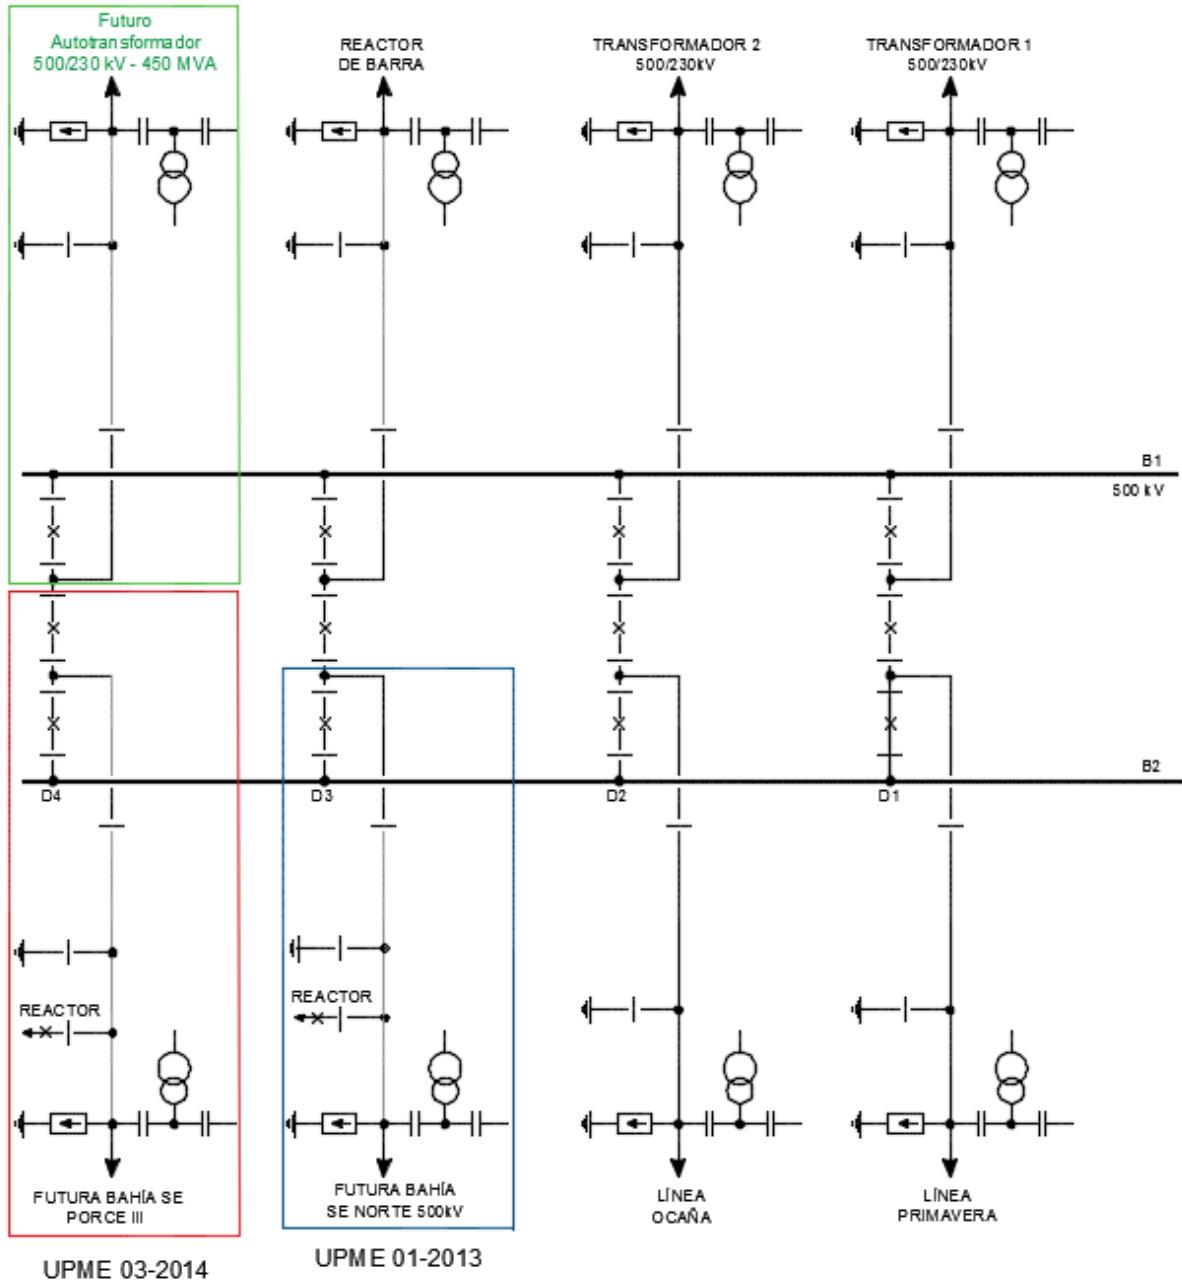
Futuro
Autotransformador
500/230 kV - 450 MVA

REACTOR
DE BARRA

TRANSFORMADOR 2
500/230kV

TRANSFORMADOR 1
500/230kV

B1
500 kV

B2

D4

D3

D2

D1

REACTOR

REACTOR

FUTURA BAHÍA SE
PORCE III

FUTURA BAHÍA
SE NORTE 500kV

LÍNEA
OCAÑA

LÍNEA
PRIMAVERA

UPME 03-2014

UPME 01-2013